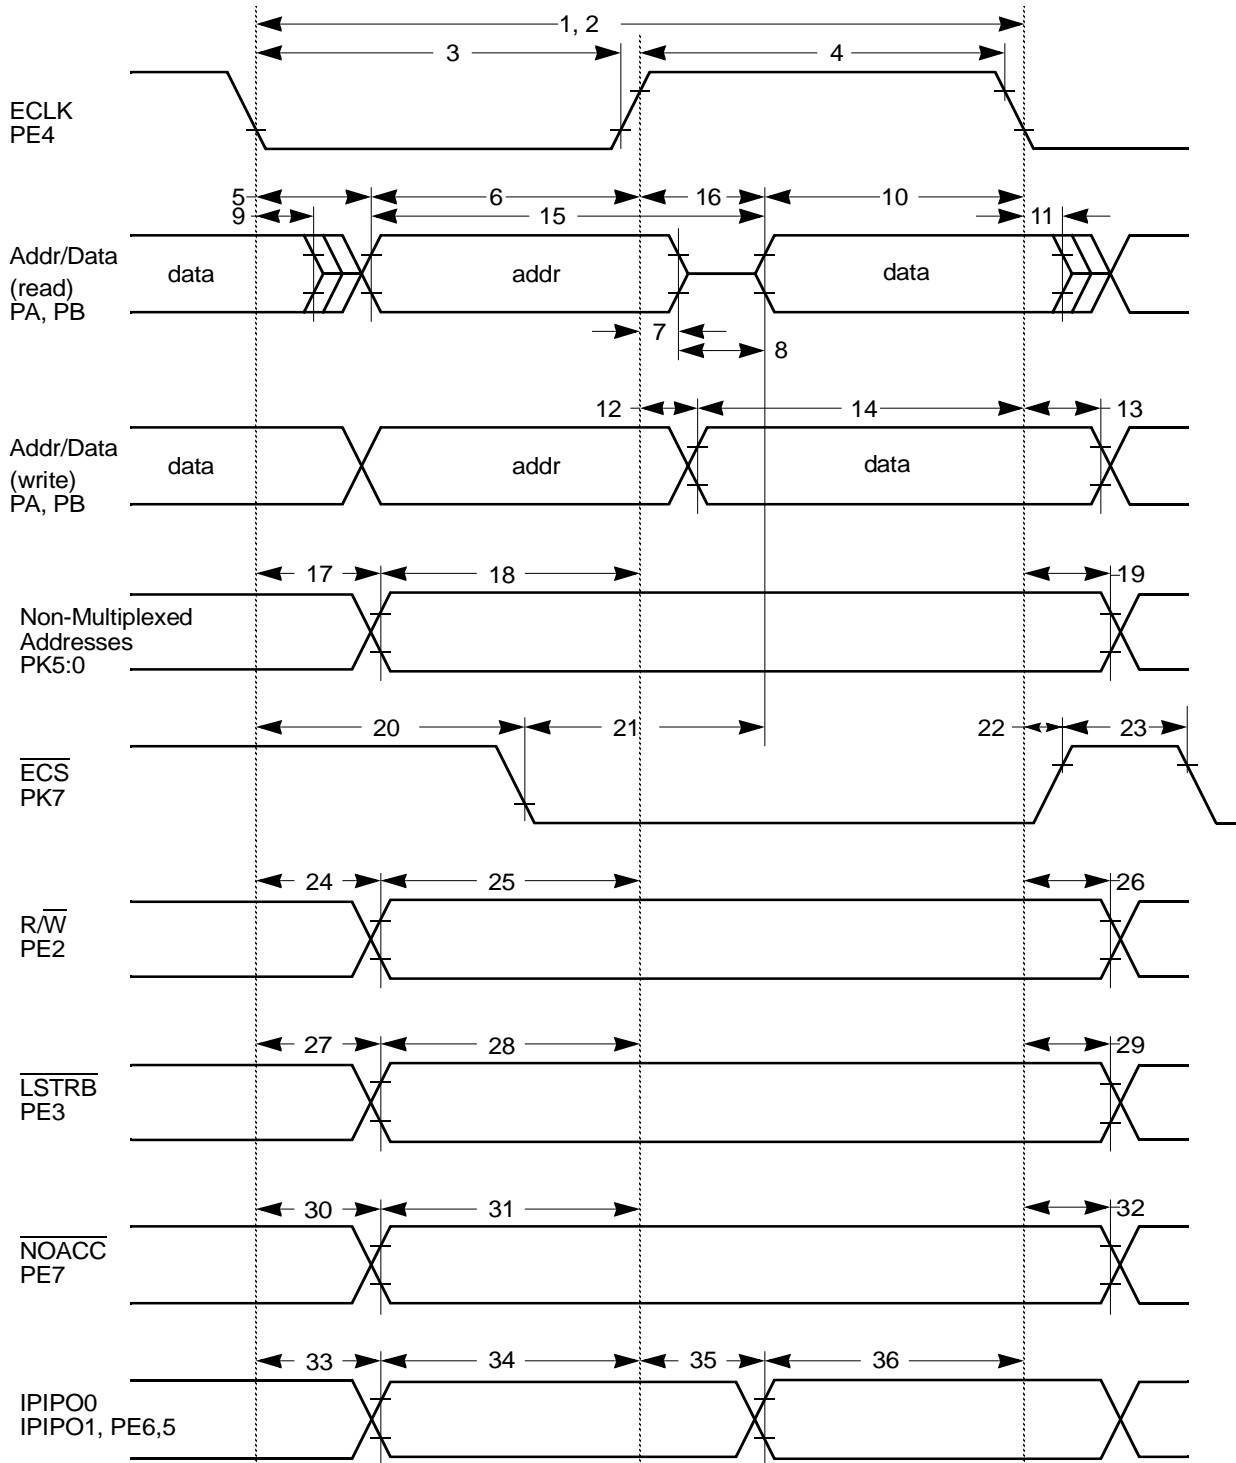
1, 2
3
4
ECLK
PE4
5
6
16
10
9
15
11
Addr/Data
(read)
PA, PB
data
addr
data
7
8
12
14
13
Addr/Data
(write)
PA, PB
data
addr
data
17
18
19
Non-Multiplexed
Addresses
PK5:0
20
21
22
23
$\overline{ECS}$
PK7
24
25
26
R/$\overline{W}$
PE2
27
28
29
$\overline{LSTRB}$
PE3
30
31
32
$\overline{NOACC}$
PE7
33
34
35
36
IPIPO0
IPIPO1, PE6,5